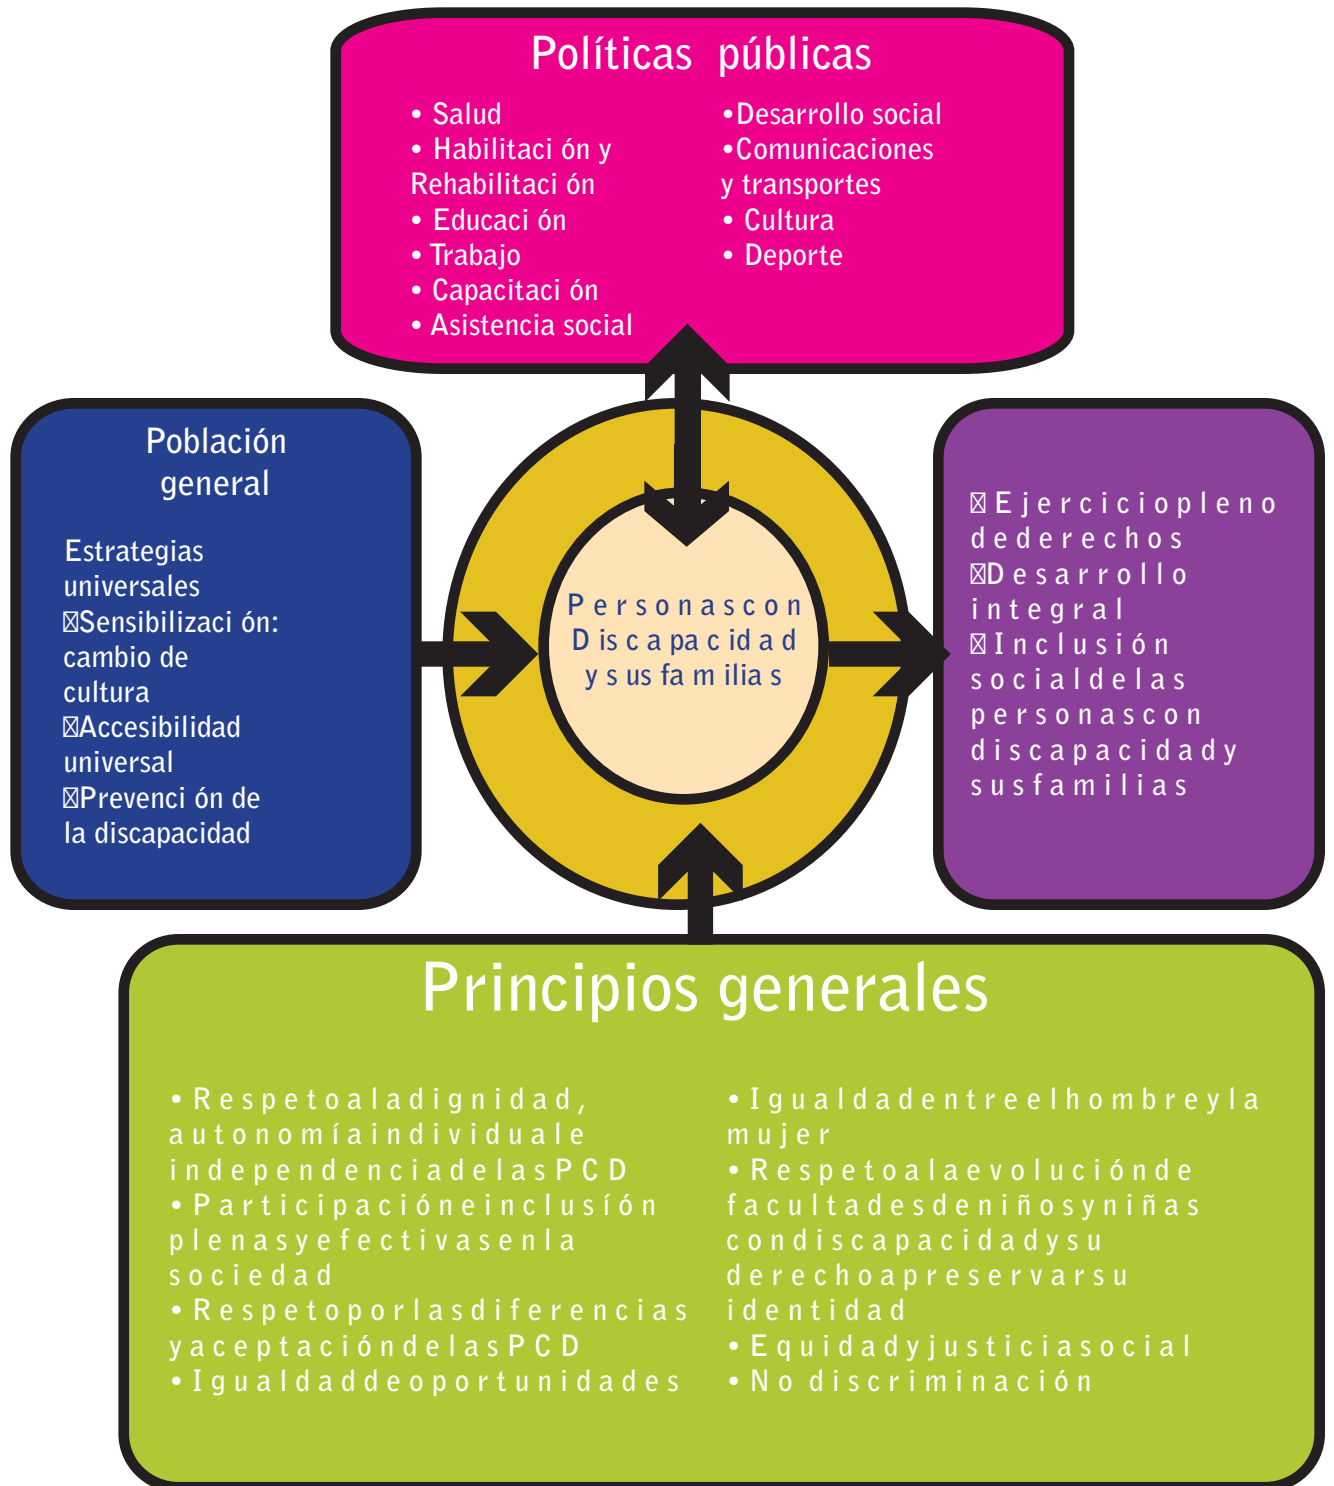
Políticas públicas

• Salud
• Habilitaci ón y Rehabilitaci ón
• Educaci ón
• Trabajo
• Capacitaci ón
• Asistencia social

•Desarrollo social
•Comunicaciones y transportes
• Cultura
• Deporte

Población general

Estrategias universales
Sensibilizaci ón: cambio de cultura
Accesibilidad universal
Prevenci ón de la discapacidad

Personascon Discapacidad ysusfamilias

Ejercicioplenodederechos
Desarrollo integral
Inclusión socialdelas personascon discapacidady susfamilias

Principios generales

• Respetoaladignidad, autonomíaindividuale independenciadelasPCD
• Participacióneinclusión plenasyefectivasenla sociedad
• Respetoporlasdiferencias yaceptacióndelasPCD
• Igualdaddeoportunidades

• Igualdadentreelhombreyla mujer
• Respetoalaevoluciónde facultadesdeniñosyniñas condiscapacidadysu derechoapreservarsu identidad
• Equidadyjusticiasocial
• No discriminación